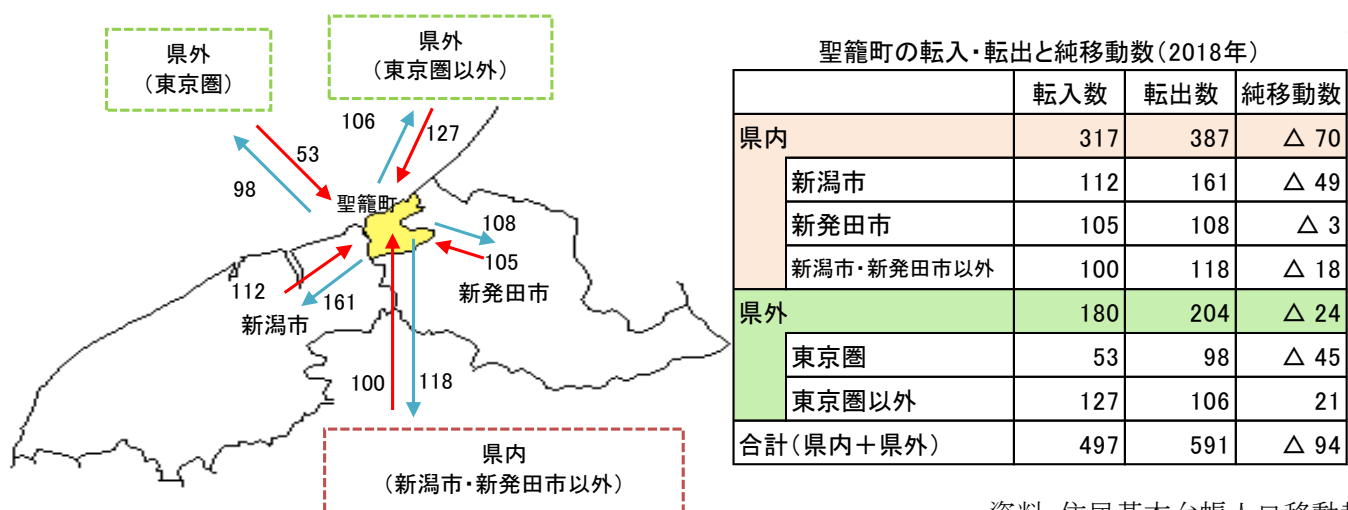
県外
（東京圏）

県外
（東京圏以外）

106
127
53
98
聖籠町
108
105
新発田市
112
161
新潟市
100
118

県内
（新潟市・新発田市以外）

聖籠町の転入・転出と純移動数（2018年）

| | | 転入数 | 転出数 | 純移動数 |
|---|---|---|---|---|
| 県内 | | 317 | 387 | △ 70 |
| | 新潟市 | 112 | 161 | △ 49 |
| | 新発田市 | 105 | 108 | △ 3 |
| | 新潟市・新発田市以外 | 100 | 118 | △ 18 |
| 県外 | | 180 | 204 | △ 24 |
| | 東京圏 | 53 | 98 | △ 45 |
| | 東京圏以外 | 127 | 106 | 21 |
| 合計（県内＋県外） | | 497 | 591 | △ 94 |

資料 住民基本台帳人口移動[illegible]